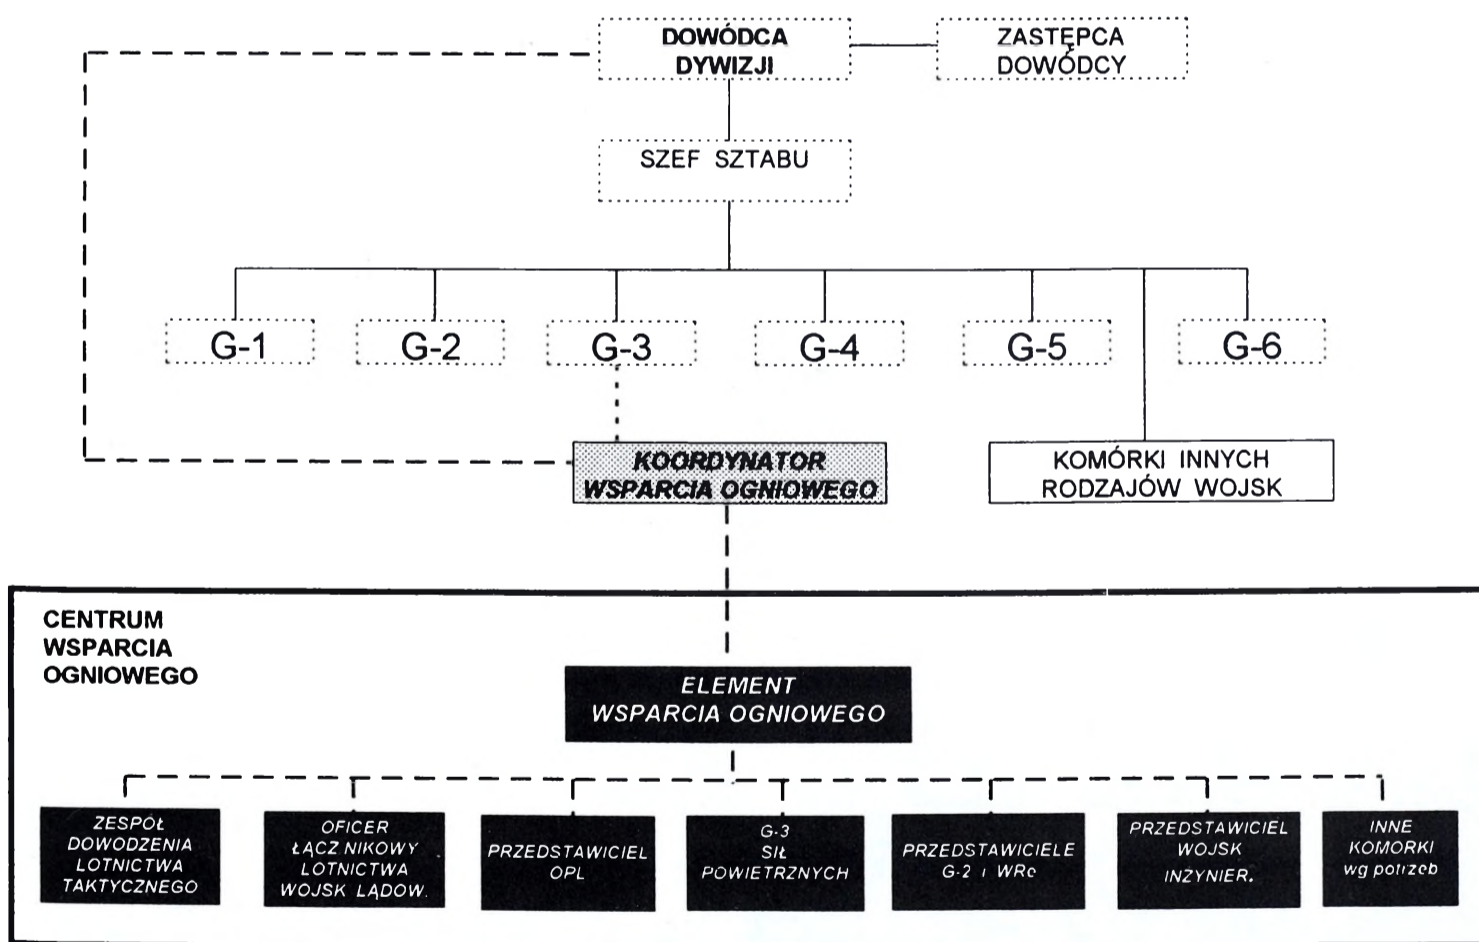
DOWÓDCA DYWIZJI

ZASTĘPCA DOWÓDCY

SZEF SZTABU

G-1

G-2

G-3

G-4

G-5

G-6

KOORDYNATOR WSPARCIA OGNIOWEGO

KOMÓRKI INNYCH RODZAJÓW WOJSK

CENTRUM WSPARCIA OGNIOWEGO

ELEMENT WSPARCIA OGNIOWEGO

ZESPOŁ DOWODZENIA LOTNICTWA TAKTYCZNEGO

OFICER ŁĄCZNIKOWY LOTNICTWA WOJSK LĄDOW.

PRZEDSTAWICIEL OPL

G-3 SIŁ POWIETRZNYCH

PRZEDSTAWICIELE G-2 i WRc

PRZEDSTAWICIEL WOJSK INZYNIER.

INNE KOMORKI wg potrzeb